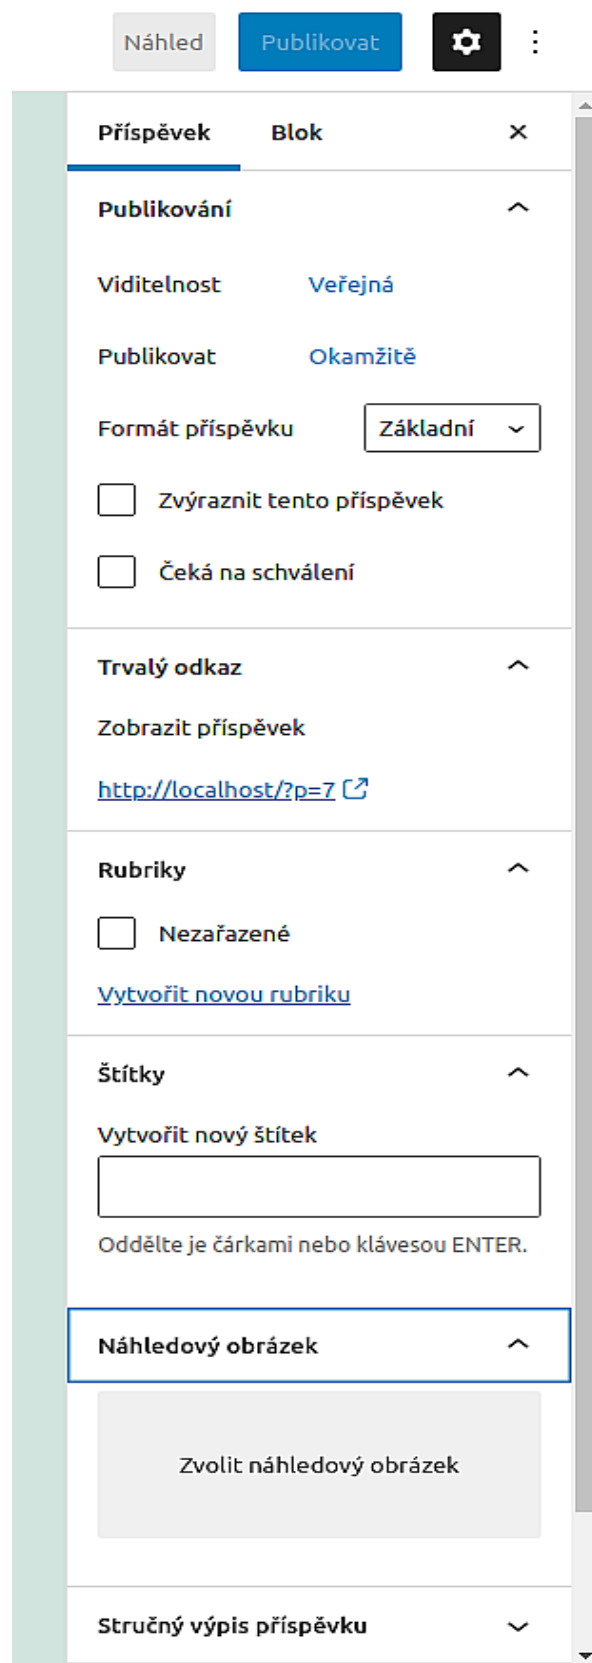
Náhled Publikovat

Příspěvek Blok ×

Publikování

Viditelnost Veřejná

Publikovat Okamžitě

Formát příspěvku Základní

Zvýraznit tento příspěvek

Čeká na schválení

Trvalý odkaz

Zobrazit příspěvek

http://localhost/?p=7

Rubriky

Nezařazené

Vytvořit novou rubriku

Štítky

Vytvořit nový štítek

Oddělte je čárkami nebo klávesou ENTER.

Náhledový obrázek

Zvolit náhledový obrázek

Stručný výpis příspěvku